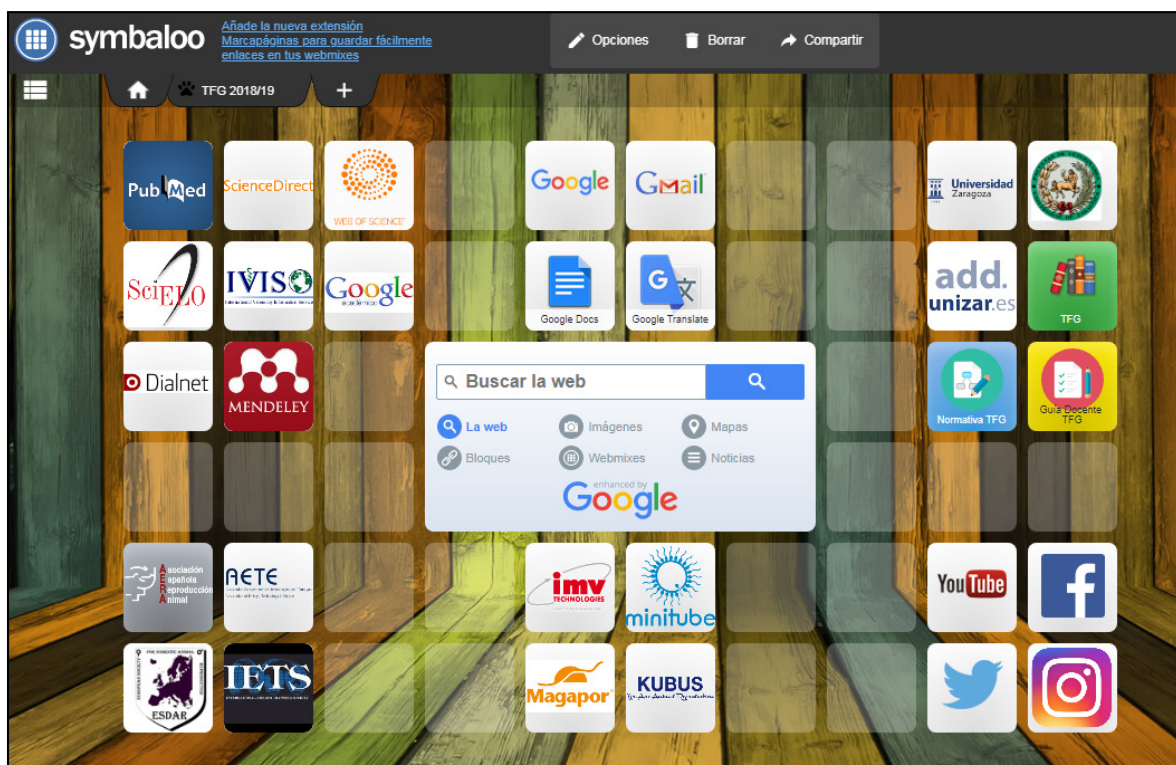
symbaloo

Añade la nueva extensión Marcapáginas para guardar fácilmente enlaces en tus webmixes

Opciones Borrar Compartir

TFG 2018/19 +

PubMed
ScienceDirect
WEB OF SCIENCE
Google
Gmail
Universidad Zaragoza

SciELO
IVIS
Google académico
Google Docs
Google Translate
add. unizar.es
TFG

Dialnet
MENDELEY
Buscar la web
La web
Imágenes
Mapas
Bloques
Webmixes
Noticias
enhanced by Google
Normativa TFG
Guía Docente TFG

Asociación española reproducción animal
AETE
imv TECHNOLOGIES
minitube
YouTube

ESDAR
IETS
Magapor
KUBUS